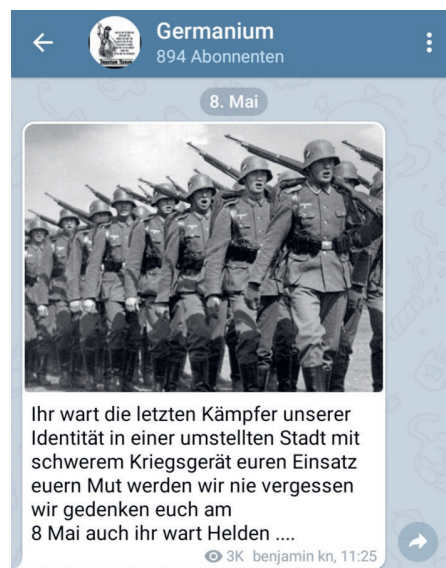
Germanium
894 Abonnenten

8. Mai

Ihr wart die letzten Kämpfer unserer Identität in einer umstellten Stadt mit schwerem Kriegsgerät euren Einsatz euern Mut werden wir nie vergessen wir gedenken euch am 8 Mai auch ihr wart Helden ....

3K benjamin kn, 11:25